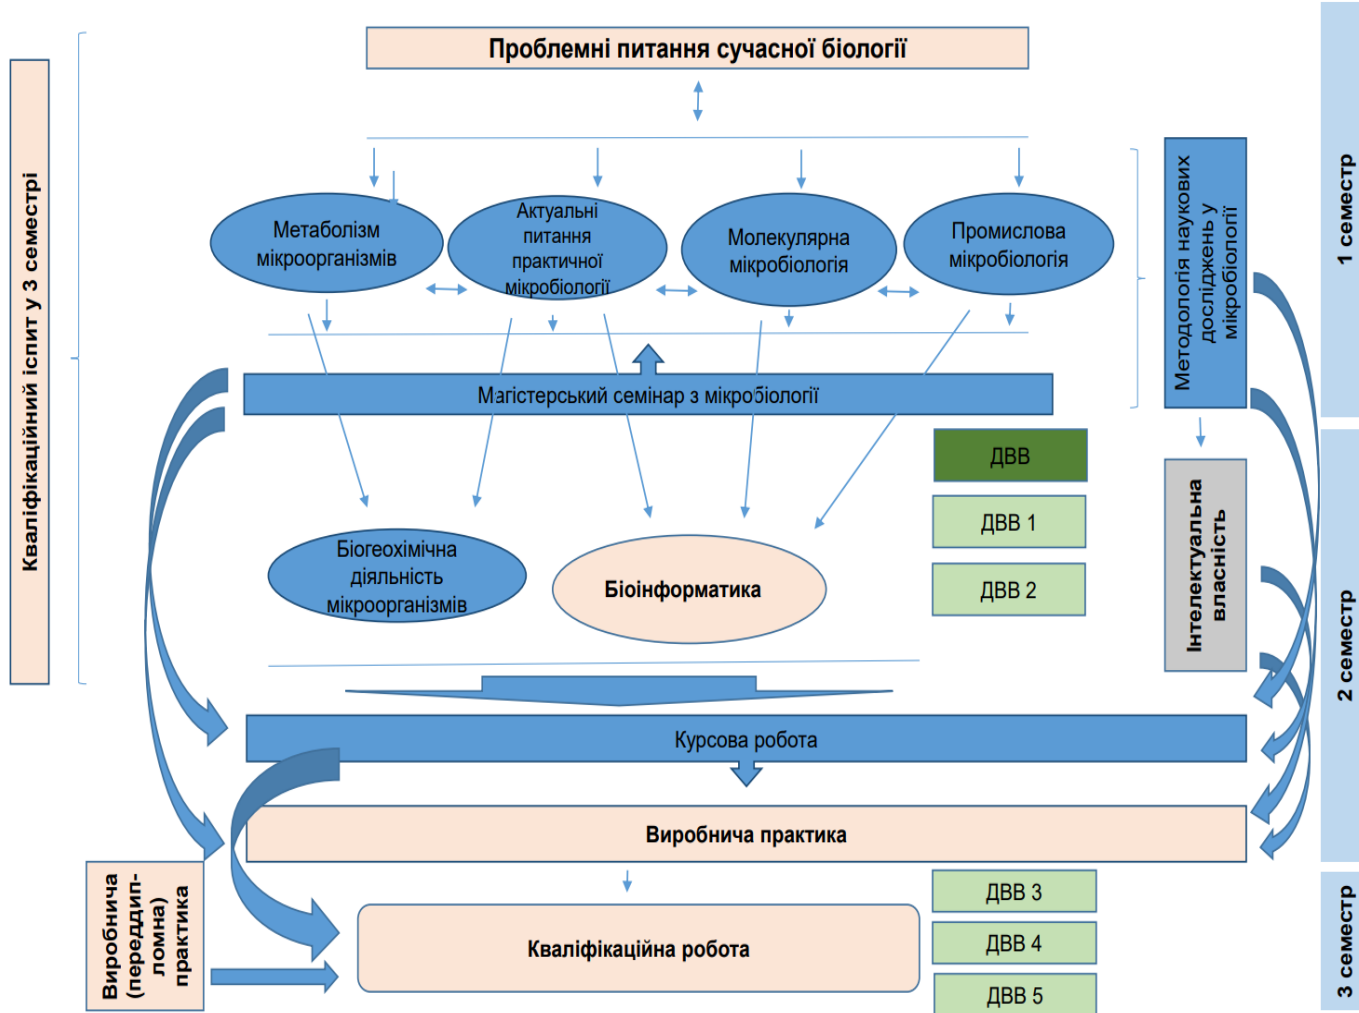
Проблемні питання сучасної біології

Кваліфікаційний іспит у 3 семестрі

Метаболізм мікроорганізмів

Актуальні питання практичної мікробіології

Молекулярна мікробіологія

Промислова мікробіологія

Методологія наукових досліджень у мікробіології

1 семестр

Магістерський семінар з мікробіології

ДВВ

ДВВ 1

ДВВ 2

Біогеохімічна діяльність мікроорганізмів

Біоінформатика

Інтелектуальна власність

2 семестр

Курсова робота

Виробнича практика

Виробнича (переддипломна) практика

ДВВ 3

ДВВ 4

ДВВ 5

Кваліфікаційна робота

3 семестр